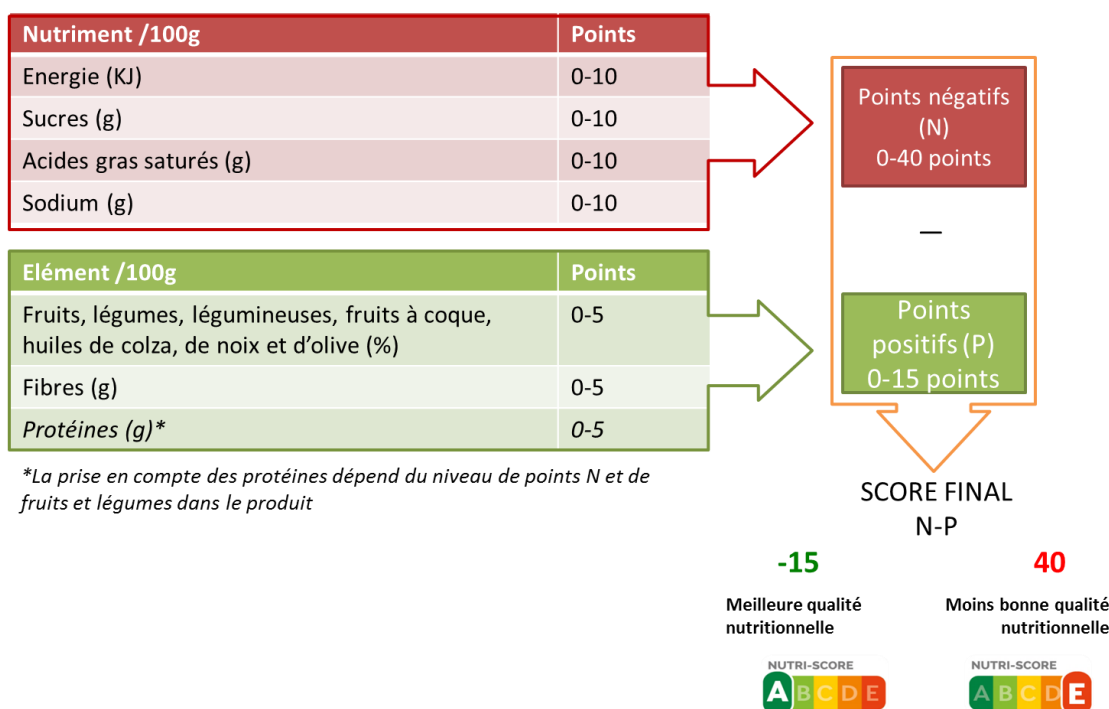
| Nutriment /100g | Points |
|---|---|
| Energie (KJ) | 0-10 |
| Sucres (g) | 0-10 |
| Acides gras saturés (g) | 0-10 |
| Sodium (g) | 0-10 |

| Elément /100g | Points |
|---|---|
| Fruits, légumes, légumineuses, fruits à coque, huiles de colza, de noix et d'olive (%) | 0-5 |
| Fibres (g) | 0-5 |
| *Protéines (g)** | *0-5* |

*La prise en compte des protéines dépend du niveau de points N et de fruits et légumes dans le produit

Points négatifs (N) 0-40 points

—

Points positifs (P) 0-15 points

SCORE FINAL N-P

-15

Meilleure qualité nutritionnelle

40

Moins bonne qualité nutritionnelle

NUTRI-SCORE
A B C D E

NUTRI-SCORE
A B C D E